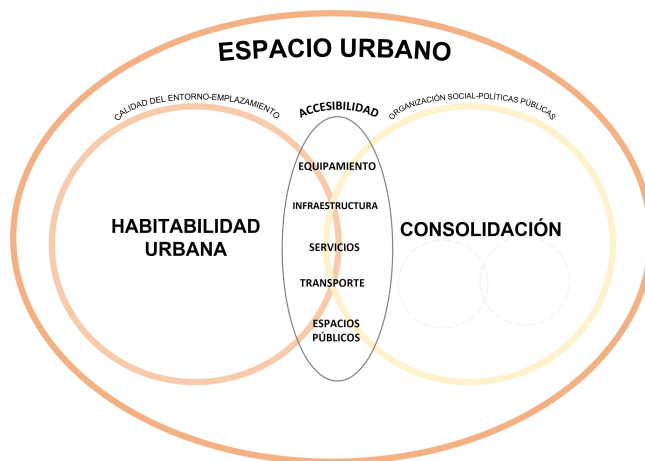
ESPACIO URBANO

CALIDAD DEL ENTORNO-EMPLAZAMIENTO

ACCESIBILIDAD

ORGANIZACIÓN SOCIAL-POLÍTICAS PÚBLICAS

HABITABILIDAD URBANA

EQUIPAMIENTO

INFRAESTRUCTURA

SERVICIOS

TRANSPORTE

ESPACIOS PÚBLICOS

CONSOLIDACIÓN